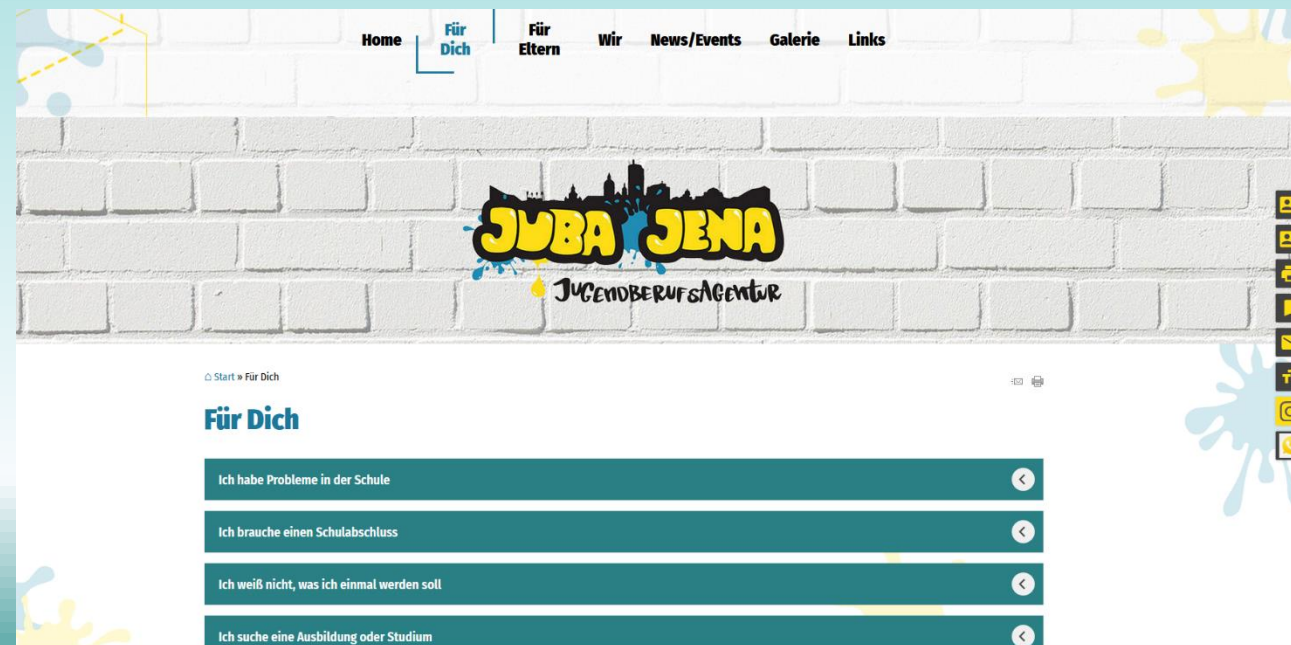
Home Für Dich Für Eltern Wir News/Events Galerie Links

JUBA JENA
JUGENDBERUFSAGENTUR

⌂ Start » Für Dich

Für Dich

Ich habe Probleme in der Schule

Ich brauche einen Schulabschluss

Ich weiß nicht, was ich einmal werden soll

Ich suche eine Ausbildung oder Studium